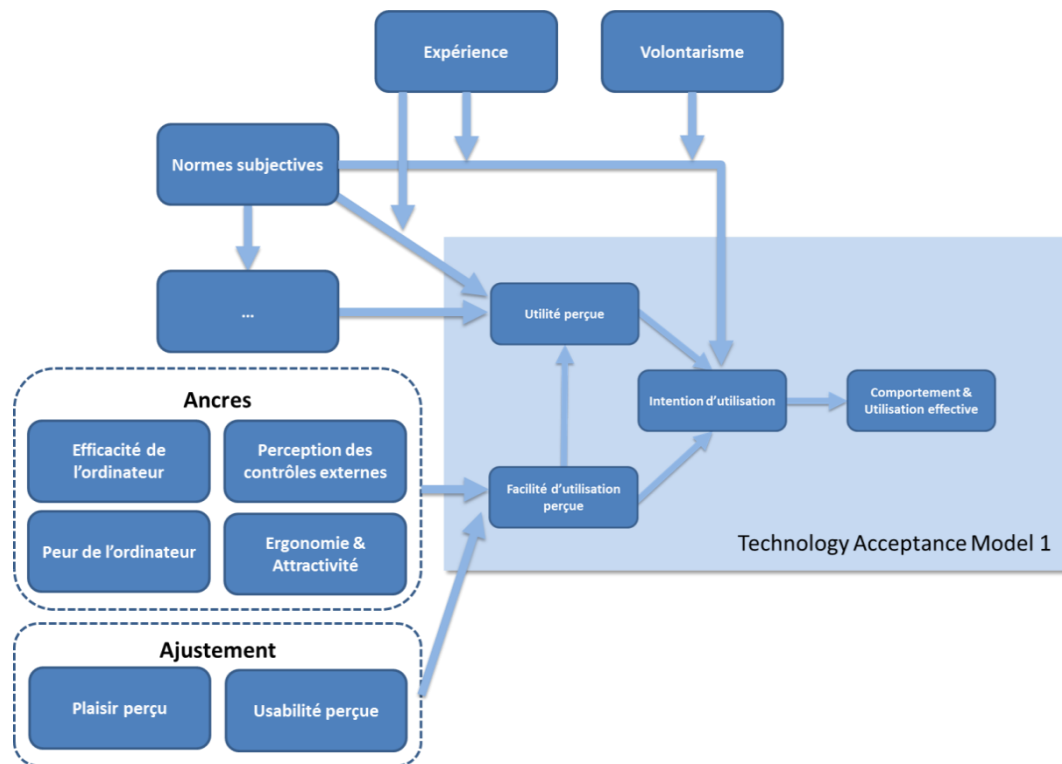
Expérience

Volontarisme

Normes subjectives

...

Utilité perçue

Intention d'utilisation

Comportement & Utilisation effective

Facilité d'utilisation perçue

Technology Acceptance Model 1

Ancres

Efficacité de l'ordinateur

Perception des contrôles externes

Peur de l'ordinateur

Ergonomie & Attractivité

Ajustement

Plaisir perçu

Usabilité perçue